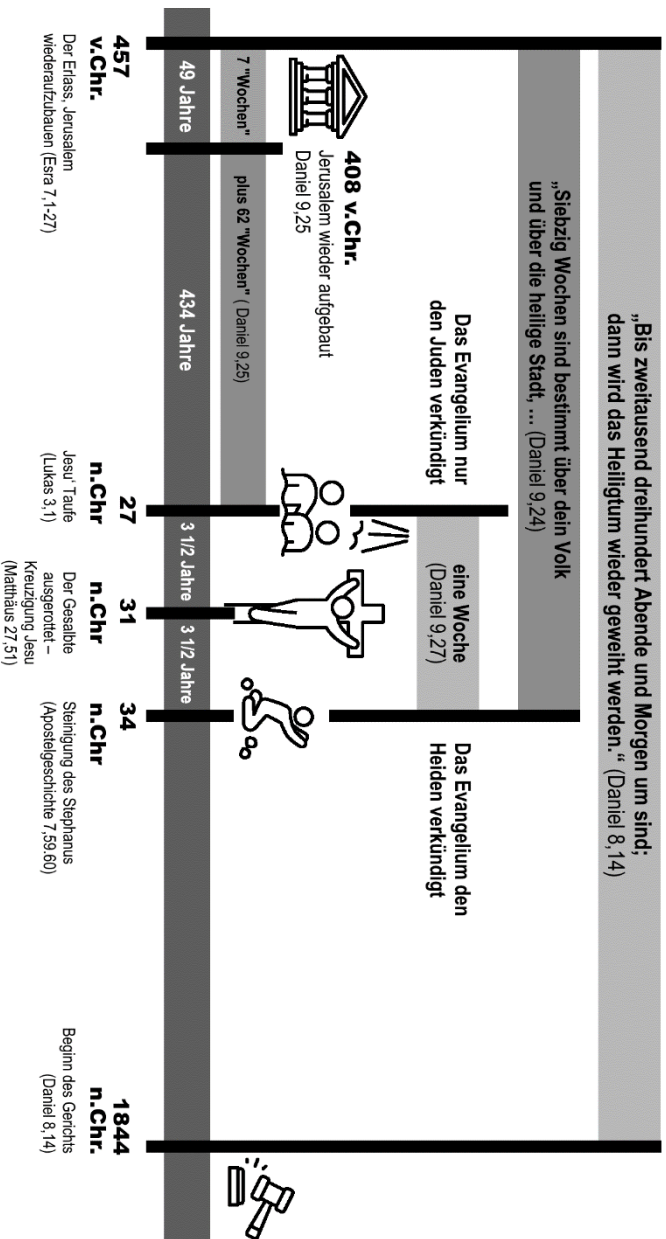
„Bis zweitausend dreihundert Abende und Morgen um sind; dann wird das Heiligtum wieder geweiht werden.“ (Daniel 8,14)

„Siebzig Wochen sind bestimmt über dein Volk und über die heilige Stadt, ... (Daniel 9,24)

Das Evangelium nur den Juden verkündigt

eine Woche (Daniel 9,27)

Das Evangelium den Heiden verkündigt

7 "Wochen"

plus 62 "Wochen" (Daniel 9,25)

49 Jahre

434 Jahre

3 1/2 Jahre

3 1/2 Jahre

457 v.Chr.
Der Erlass, Jerusalem wiederaufzubauen (Esra 7,1-27)

408 v.Chr.
Jerusalem wieder aufgebaut Daniel 9,25

27 n.Chr
Jesu' Taufe (Lukas 3,1)

31 n.Chr
Der Gesalbte ausgerottet – Kreuzigung Jesu (Matthäus 27,51)

34 n.Chr
Steinigung des Stephanus (Apostelgeschichte 7,59.60)

1844 n.Chr.
Begin des Gerichts (Daniel 8,14)